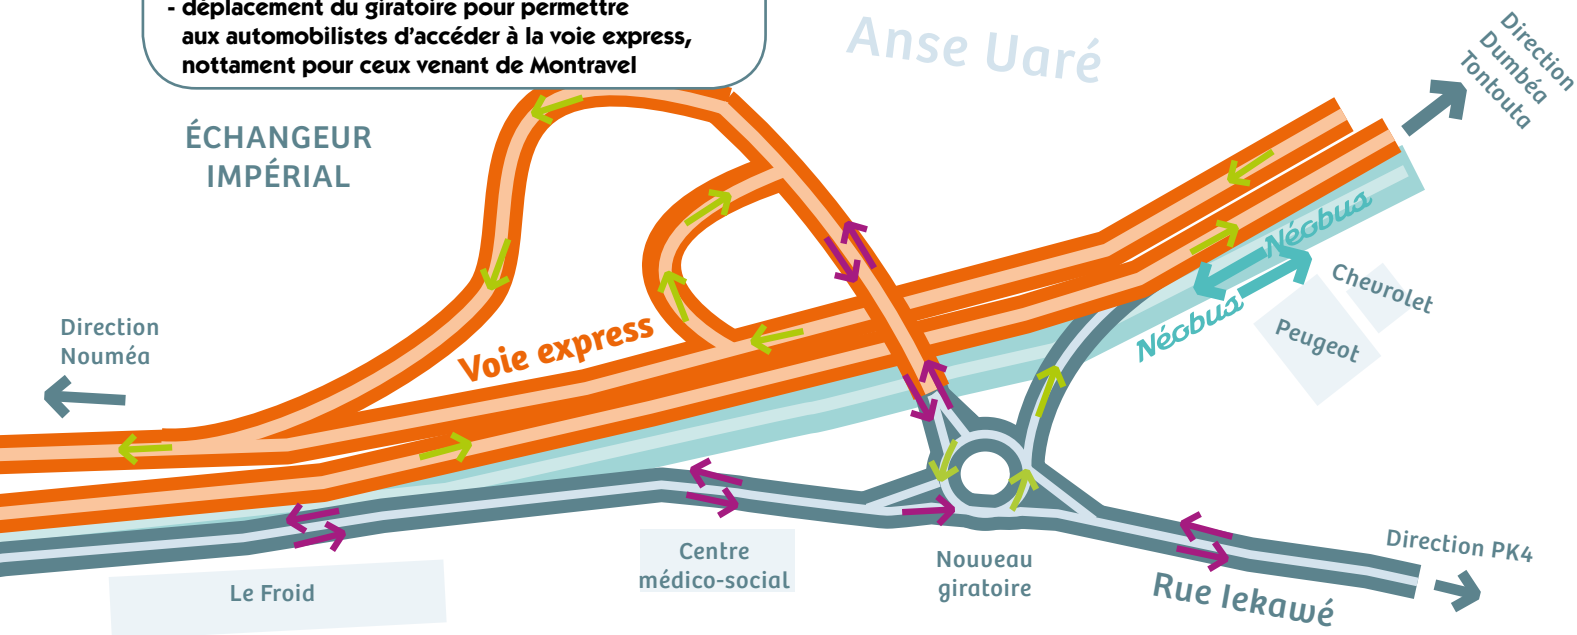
- déplacement du giratoire pour permettre aux automobilistes d'accéder à la voie express, nottament pour ceux venant de Montravel

Anse Uaré

Direction Dumbéa Tontouta

ÉCHANGEUR IMPÉRIAL

Direction Nouméa

Voie express

Néobus

Néobus

Chevrolet

Peugeot

Le Froid

Centre médico-social

Nouveau giratoire

Rue Iekawé

Direction PK4